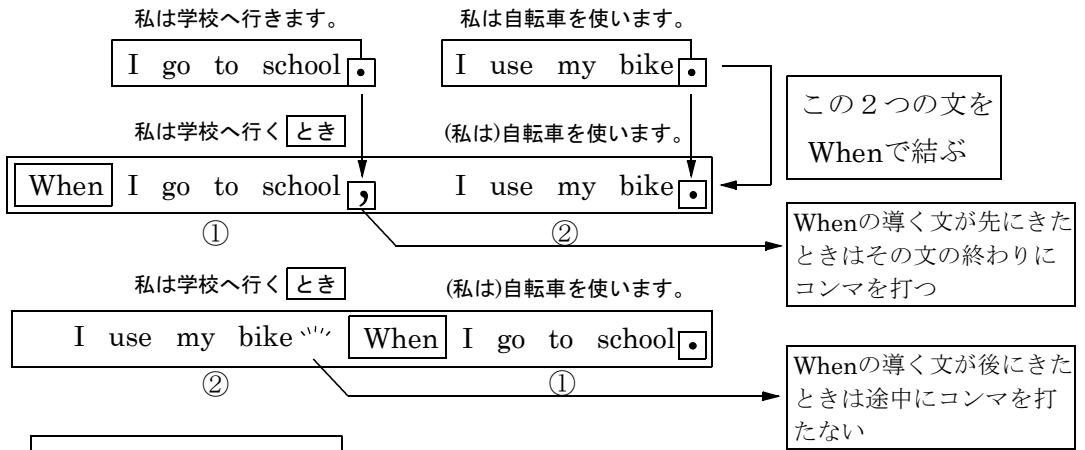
私は学校へ行きます。

I go to school.

私は自転車を使います。

I use my bike.

この２つの文をWhenで結ぶ

私は学校へ行く とき

(私は)自転車を使います。

When I go to school, I use my bike.

①

②

Whenの導く文が先にきたときはその文の終わりにコンマを打つ

私は学校へ行く とき

(私は)自転車を使います。

I use my bike When I go to school.

②

①

Whenの導く文が後にきたときは途中にコンマを打たない